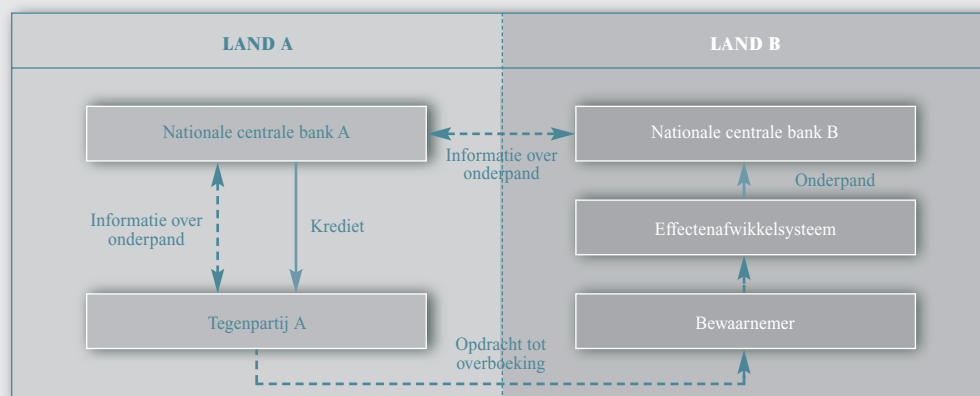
LAND A

LAND B

Nationale centrale bank A

Informatie over onderpand

Nationale centrale bank B

Onderpand

Informatie over onderpand

Krediet

Effectenafwikkelsysteem

Tegenpartij A

Bewaarnemer

Opdracht tot overboeking